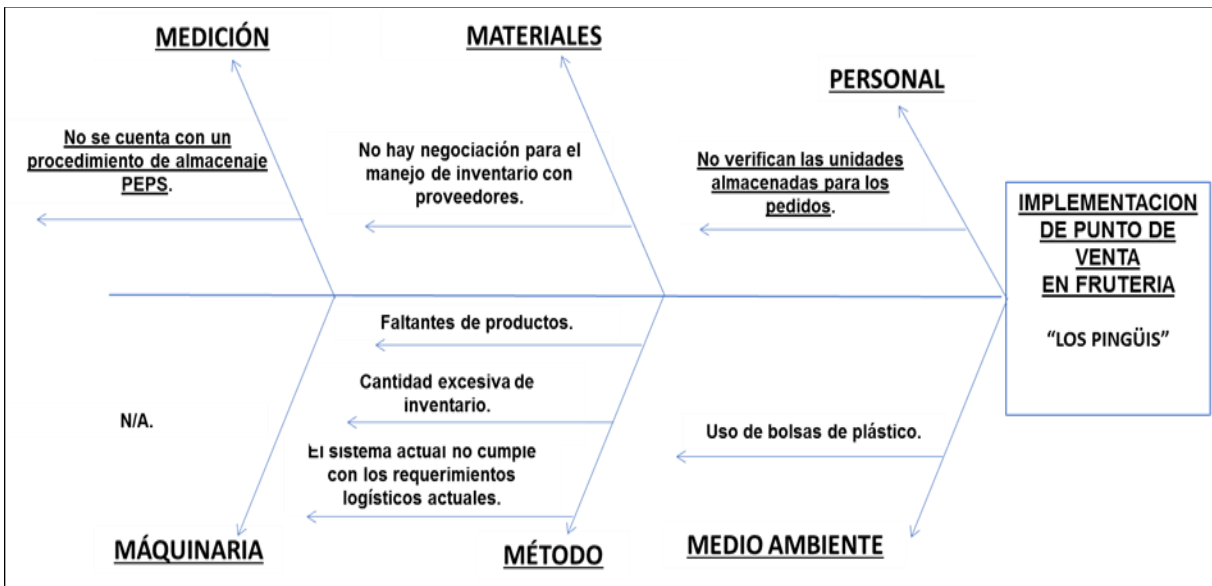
MEDICIÓN

MATERIALES

PERSONAL

No se cuenta con un procedimiento de almacenaje PEPS.

No hay negociación para el manejo de inventario con proveedores.

No verifican las unidades almacenadas para los pedidos.

IMPLEMENTACION DE PUNTO DE VENTA EN FRUTERIA

"LOS PINGÜIS"

Faltantes de productos.

Cantidad excesiva de inventario.

N/A.

El sistema actual no cumple con los requerimientos logísticos actuales.

Uso de bolsas de plástico.

MÁQUINARIA

MÉTODO

MEDIO AMBIENTE